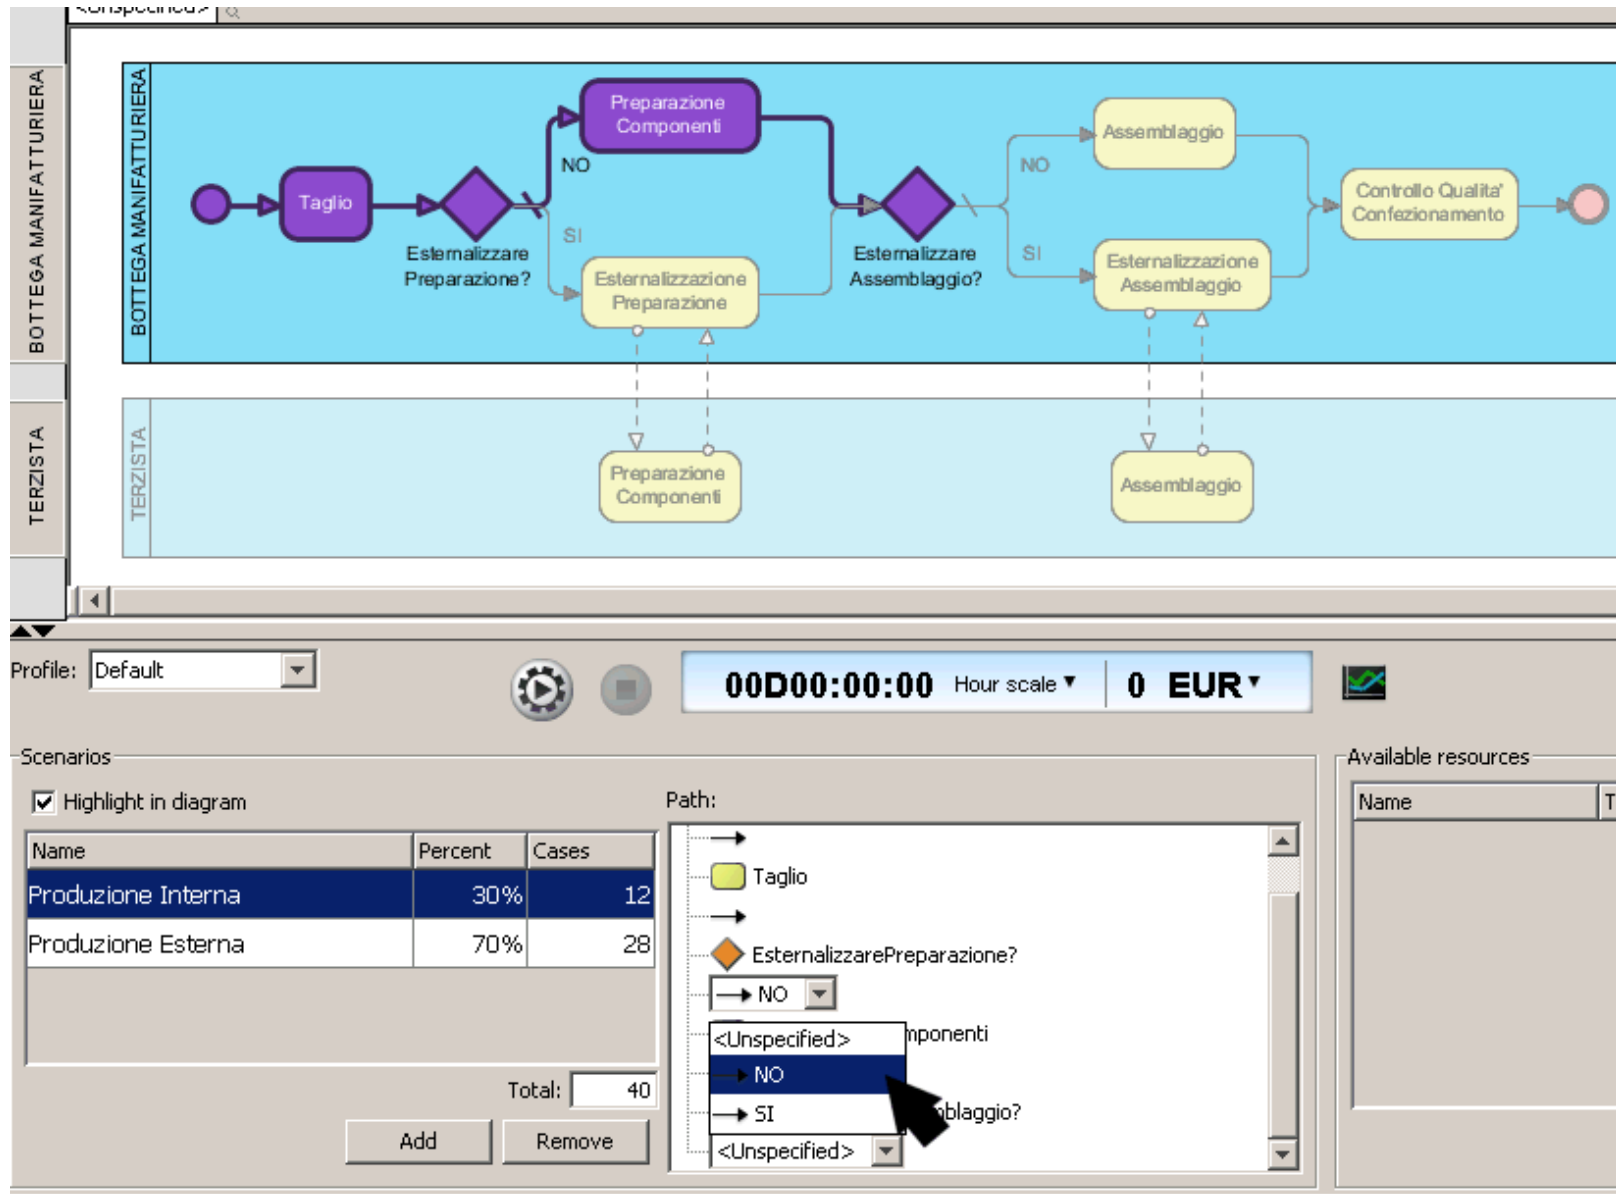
<Unspecified>

BOTTEGA MANIFATTURIERA

TERZISTA

BOTTEGA MANIFATTURIERA

Taglio

Esternalizzare Preparazione?

NO

Preparazione Componenti

SI

Esternalizzazione Preparazione

Esternalizzare Assemblaggio?

NO

Assemblaggio

SI

Esternalizzazione Assemblaggio

Controllo Qualita' Confezionamento

TERZISTA

Preparazione Componenti

Assemblaggio

Profile: Default

00D00:00:00 Hour scale 0 EUR

Scenarios

Highlight in diagram

| Name | Percent | Cases |
|---|---|---|
| Produzione Interna | 30% | 12 |
| Produzione Esterna | 70% | 28 |

Total: 40

Add Remove

Path:

Taglio

EsternalizzarePreparazione?

NO

<Unspecified>
NO
SI

mponenti

mblaggio?

<Unspecified>

Available resources

Name T